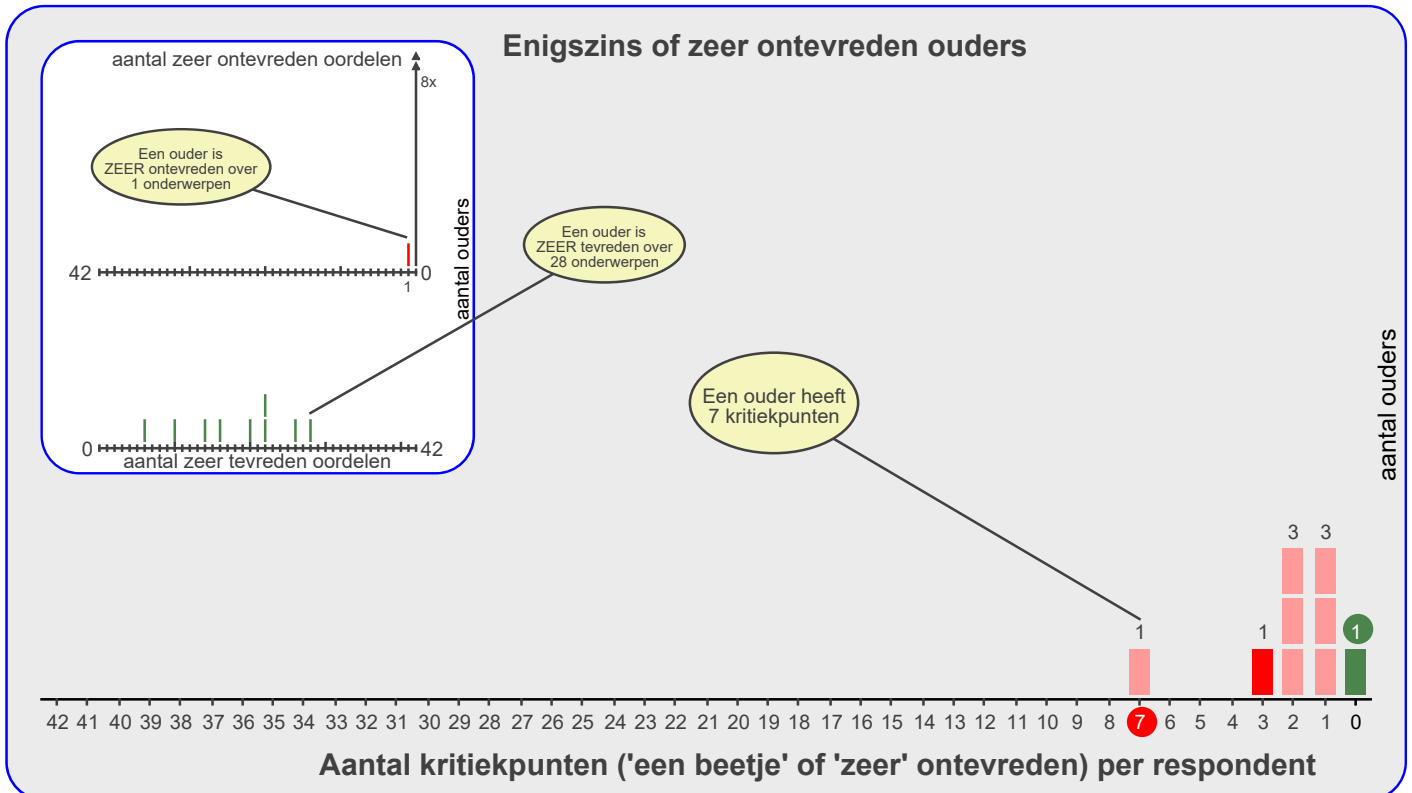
Enigszins of zeer ontevreden ouders

aantal zeer ontevreden oordelen

8x

Een ouder is ZEER ontevreden over 1 onderwerpen

42

0

1

aantal ouders

Een ouder is ZEER tevreden over 28 onderwerpen

0

42

aantal zeer tevreden oordelen

Een ouder heeft 7 kritiekpunten

aantal ouders

3 3

1 1 1

42 41 40 39 38 37 36 35 34 33 32 31 30 29 28 27 26 25 24 23 22 21 20 19 18 17 16 15 14 13 12 11 10 9 8 7 6 5 4 3 2 1 0

Aantal kritiekpunten ('een beetje' of 'zeer' ontevreden) per respondent